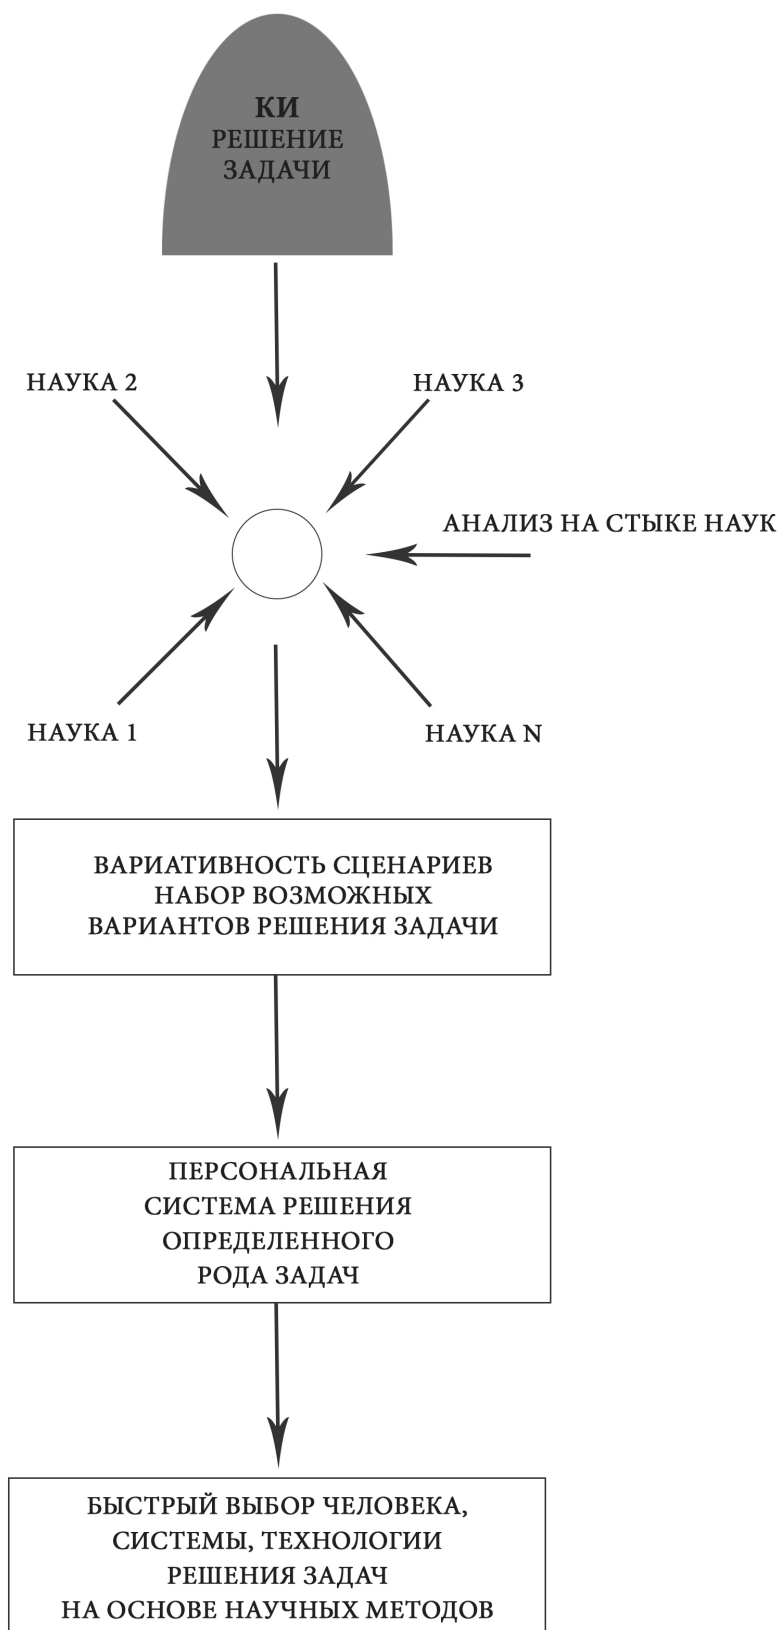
КИ
РЕШЕНИЕ
ЗАДАЧИ

НАУКА 2

НАУКА 3

АНАЛИЗ НА СТЫКЕ НАУК

НАУКА 1

НАУКА N

ВАРИАТИВНОСТЬ СЦЕНАРИЕВ
НАБОР ВОЗМОЖНЫХ
ВАРИАНТОВ РЕШЕНИЯ ЗАДАЧИ

ПЕРСОНАЛЬНАЯ
СИСТЕМА РЕШЕНИЯ
ОПРЕДЕЛЕННОГО
РОДА ЗАДАЧ

БЫСТРЫЙ ВЫБОР ЧЕЛОВЕКА,
СИСТЕМЫ, ТЕХНОЛОГИИ
РЕШЕНИЯ ЗАДАЧ
НА ОСНОВЕ НАУЧНЫХ МЕТОДОВ